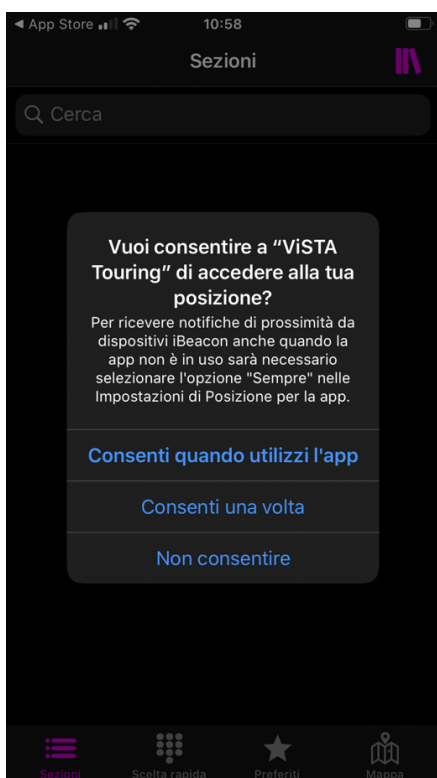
◀ App Store 10:58

Sezioni

Cerca

Vuoi consentire a “ViSTA Touring” di accedere alla tua posizione?

Per ricevere notifiche di prossimità da dispositivi iBeacon anche quando la app non è in uso sarà necessario selezionare l'opzione "Sempre" nelle Impostazioni di Posizione per la app.

Consenti quando utilizzi l'app

Consenti una volta

Non consentire

Sezioni
Scelta rapida
Preferiti
Mappa